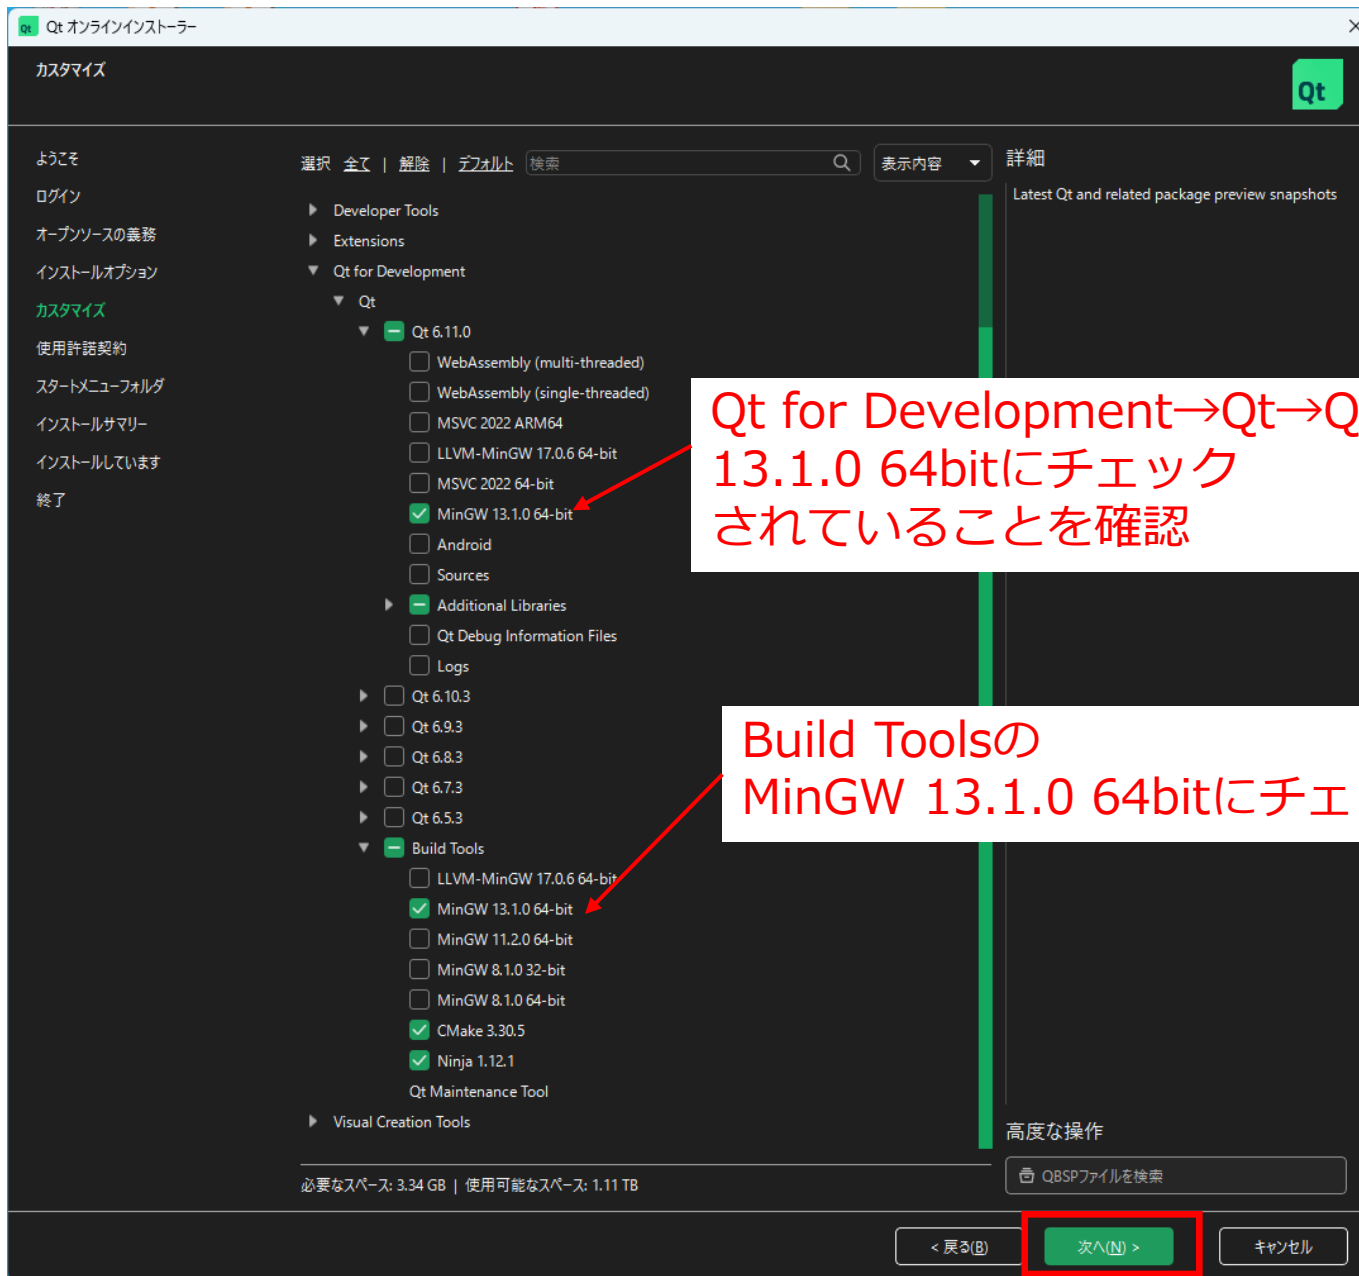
Qt オンラインインストーラー

カスタマイズ

Qt

ようこそ
ログイン
オープンソースの義務
インストールオプション
カスタマイズ
使用許諾契約
スタートメニューフォルダ
インストールサマリー
インストールしています
終了

選択 全て | 解除 | デフォルト 検索

表示内容

詳細

Latest Qt and related package preview snapshots

Developer Tools
Extensions
Qt for Development
Qt
Qt 6.11.0
WebAssembly (multi-threaded)
WebAssembly (single-threaded)
MSVC 2022 ARM64
LLVM-MinGW 17.0.6 64-bit
MSVC 2022 64-bit
MinGW 13.1.0 64-bit
Android
Sources
Additional Libraries
Qt Debug Information Files
Logs
Qt 6.10.3
Qt 6.9.3
Qt 6.8.3
Qt 6.7.3
Qt 6.5.3
Build Tools
LLVM-MinGW 17.0.6 64-bit
MinGW 13.1.0 64-bit
MinGW 11.2.0 64-bit
MinGW 8.1.0 32-bit
MinGW 8.1.0 64-bit
CMake 3.30.5
Ninja 1.12.1
Qt Maintenance Tool
Visual Creation Tools

Qt for Development→Qt→Q
13.1.0 64bitにチェック
されていることを確認

Build Toolsの
MinGW 13.1.0 64bitにチェ

高度な操作

QBSPファイルを検索

必要なスペース: 3.34 GB | 使用可能なスペース: 1.11 TB

< 戻る(B)
次へ(N) >
キャンセル